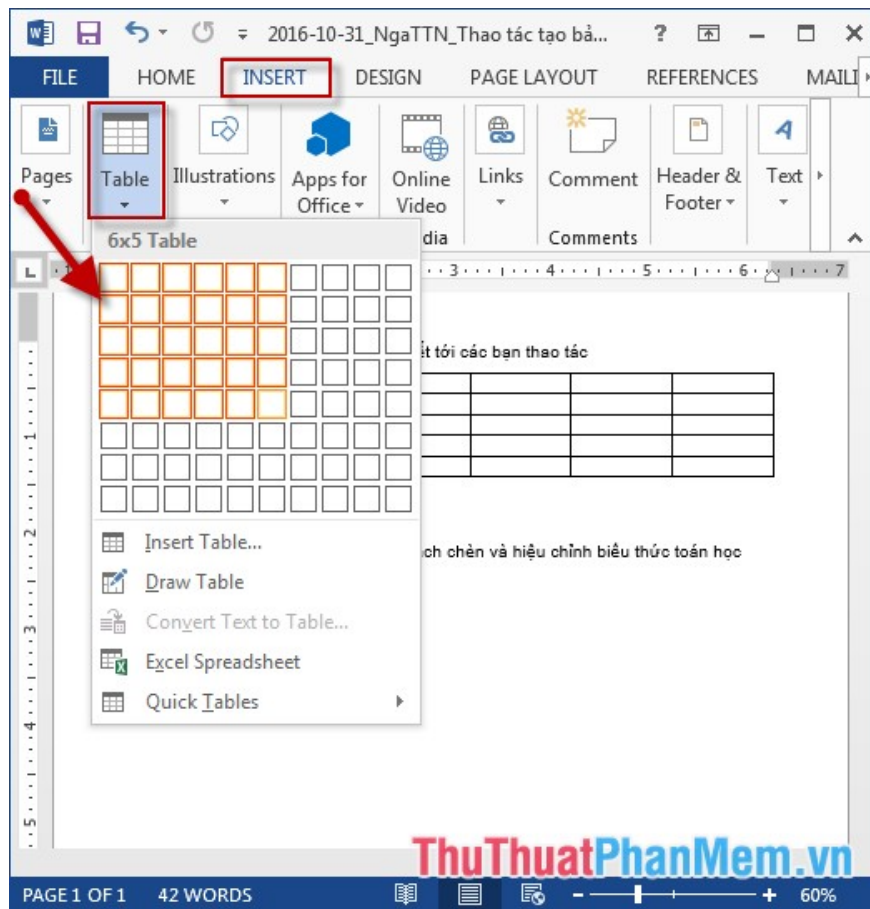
2016-10-31_NgaTTN_Thao tác tạo bả... ? – ✕

FILE HOME INSERT DESIGN PAGE LAYOUT REFERENCES MAILI

Pages Table Illustrations Apps for Office Online Video Links Comment Header & Footer Text

dia Comments

6x5 Table

ết tới các bạn thao tác

ch chèn và hiệu chỉnh biểu thức toán học

Insert Table...
Draw Table
Convert Text to Table...
Excel Spreadsheet
Quick Tables

ThuThuatPhanMem.vn

PAGE 1 OF 1 42 WORDS 60%